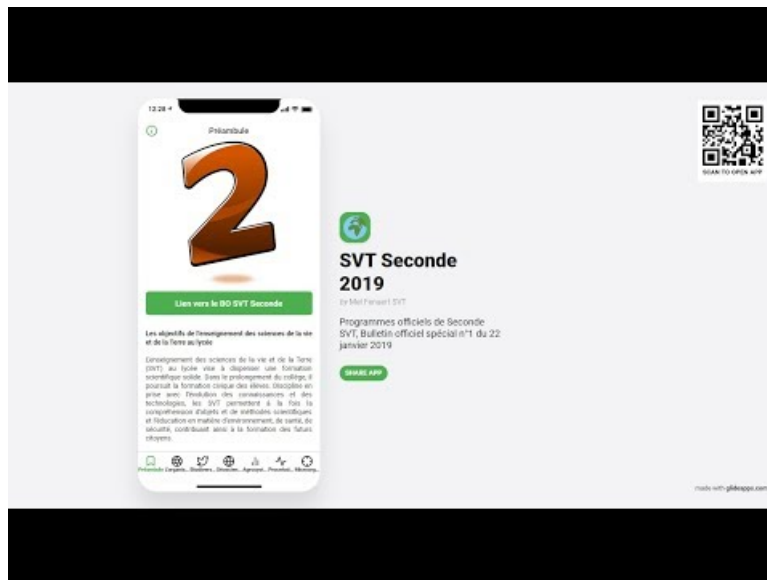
12:28

Préambule

2

Lien vers le BO SVT Seconde

Les objectifs de l'enseignement des sciences de la vie et de la Terre au lycée

L'enseignement des sciences de la vie et de la Terre (SVT) au lycée vise à dispenser une formation scientifique solide. Dans le prolongement du collège, il poursuit la formation civique des élèves. Discipline en prise avec l'évolution des connaissances et des technologies, les SVT permettent à la fois la compréhension d'objets et de méthodes scientifiques et l'éducation en matière d'environnement, de santé, de sécurité, contribuant ainsi à la formation des futurs citoyens.

Préambule Corpora... Biodivers... Dévelop... Agrosyst... Procréat... Microorg...

SVT Seconde 2019

by Mel Fenaert SVT

Programmes officiels de Seconde SVT, Bulletin officiel spécial n°1 du 22 janvier 2019

SHARE APP

SCAN TO OPEN APP

made with glideapps.com